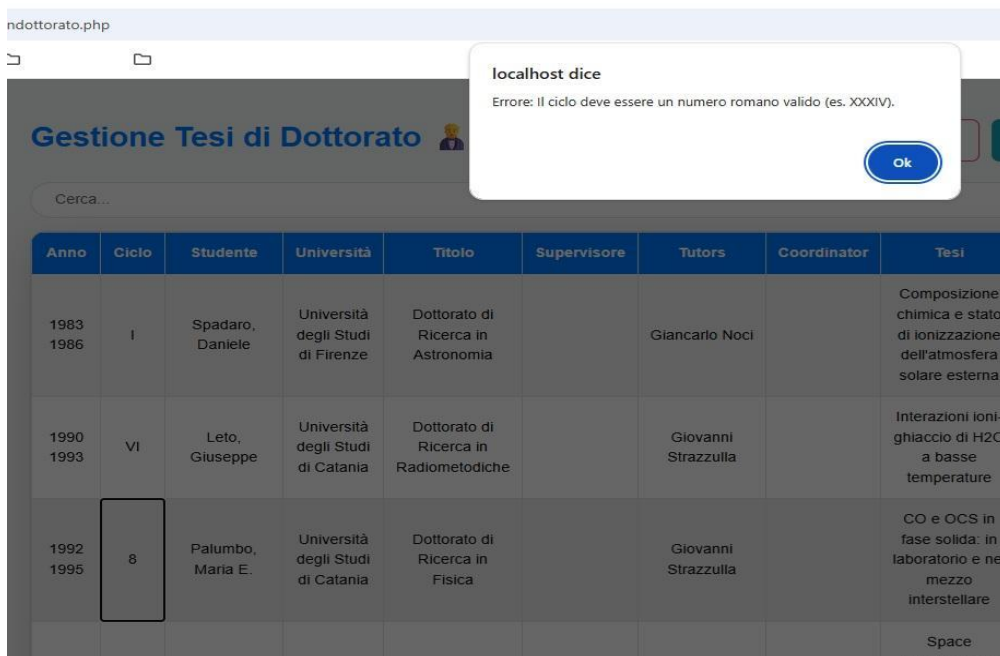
ndottorato.php

localhost dice

Errore: Il ciclo deve essere un numero romano valido (es. XXXIV).

Ok

Gestione Tesi di Dottorato

Cerca...

| Anno | Ciclo | Studente | Università | Titolo | Supervisore | Tutors | Coordinator | Tesi |
|---|---|---|---|---|---|---|---|---|
| 1983 1986 | I | Spadaro, Daniele | Università degli Studi di Firenze | Dottorato di Ricerca in Astronomia | | Giancarlo Noci | | Composizione chimica e stato di ionizzazione dell'atmosfera solare esterna |
| 1990 1993 | VI | Leto, Giuseppe | Università degli Studi di Catania | Dottorato di Ricerca in Radiometodiche | | Giovanni Strazzulla | | Interazioni ioni-ghiaccio di H2O a basse temperature |
| 1992 1995 | 8 | Palumbo, Maria E. | Università degli Studi di Catania | Dottorato di Ricerca in Fisica | | Giovanni Strazzulla | | CO e OCS in fase solida: in laboratorio e nel mezzo interstellare |
| | | | | | | | | Space |